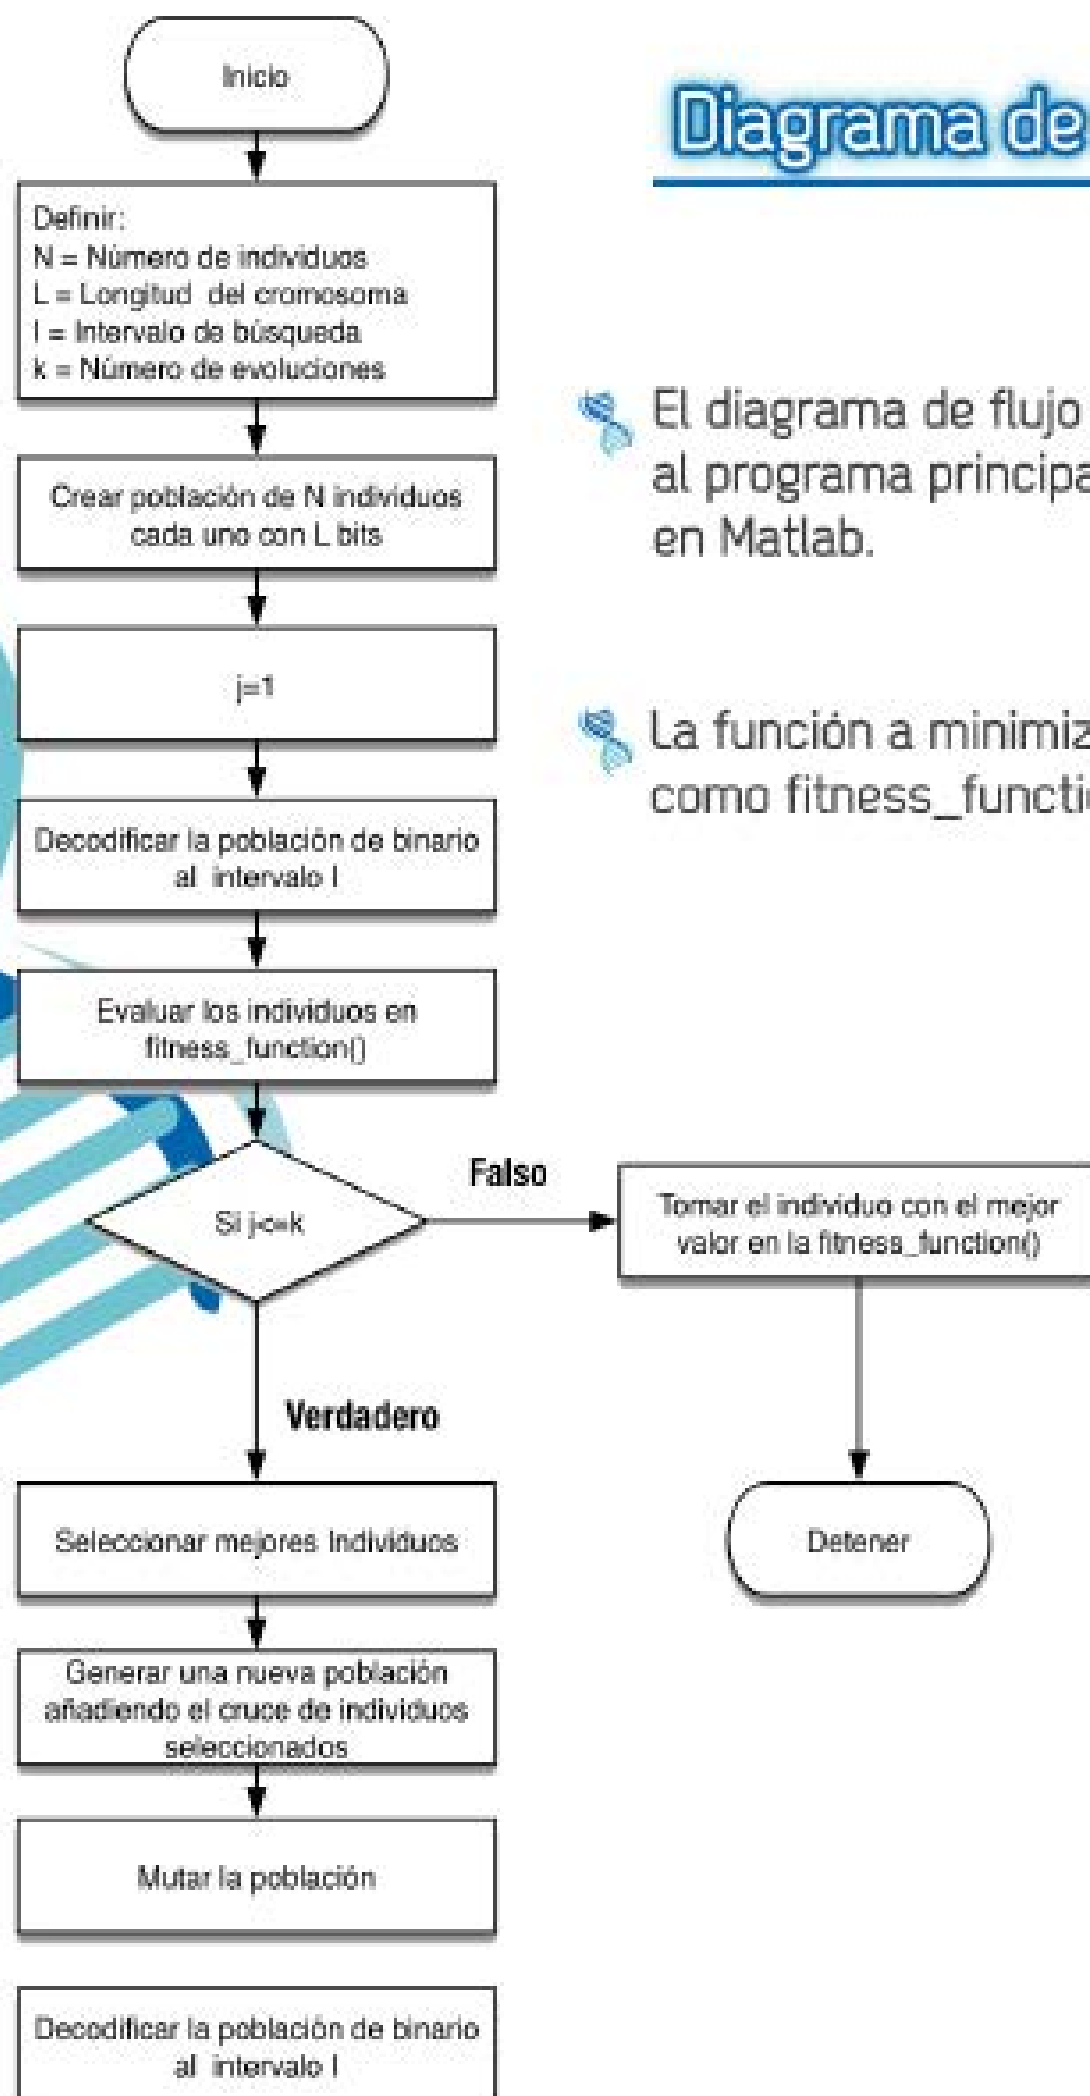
Diagrama de

Inicio

Definir:
N = Número de individuos
L = Longitud del cromosoma
I = Intervalo de búsqueda
k = Número de evoluciones

Crear población de N individuos cada uno con L bits

j=1

Decodificar la población de binario al intervalo I

Evaluar los individuos en fitness_function()

Si j<=k

Falso

Tomar el individuo con el mejor valor en la fitness_function()

Detener

Verdadero

Seleccionar mejores Individuos

Generar una nueva población añadiendo el cruce de individuos seleccionados

Mutar la población

Decodificar la población de binario al intervalo I

El diagrama de flujo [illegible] al programa principa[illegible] en Matlab.

La función a minimiz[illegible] como fitness_functi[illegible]